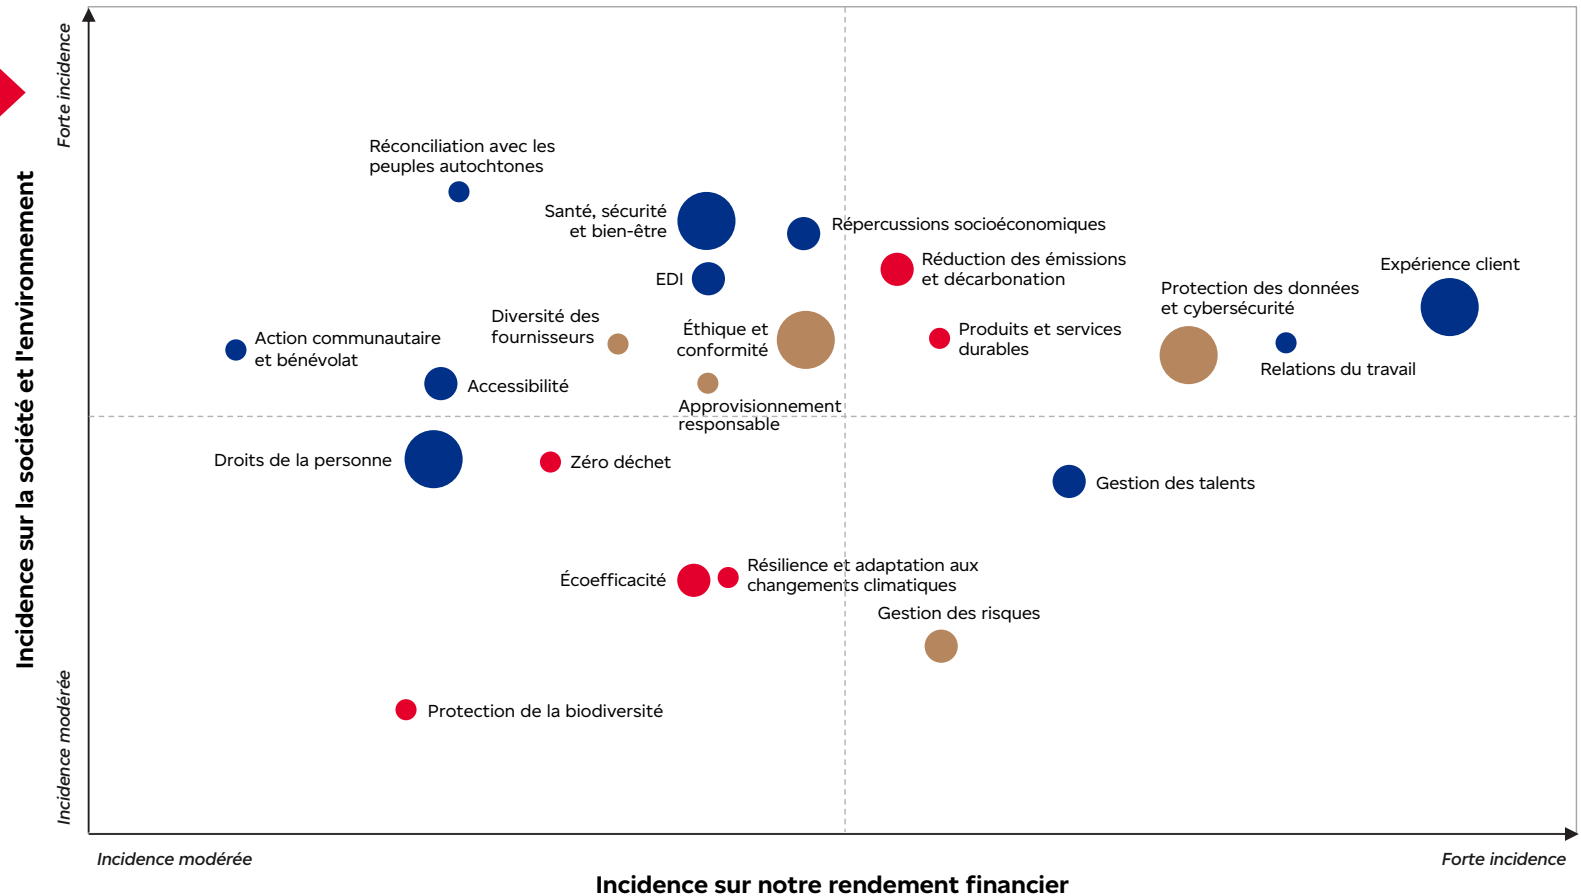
Incidence sur la société et l'environnement

Forte incidence

Incidence modérée

Réconciliation avec les peuples autochtones

Santé, sécurité et bien-être

Répercussions socioéconomiques

EDI

Réduction des émissions et décarbonation

Expérience client

Protection des données et cybersécurité

Diversité des fournisseurs

Éthique et conformité

Produits et services durables

Action communautaire et bénévolat

Relations du travail

Accessibilité

Approvisionnement responsable

Droits de la personne

Zéro déchet

Gestion des talents

Écoefficacité

Résilience et adaptation aux changements climatiques

Gestion des risques

Protection de la biodiversité

Incidence modérée

Forte incidence

Incidence sur notre rendement financier